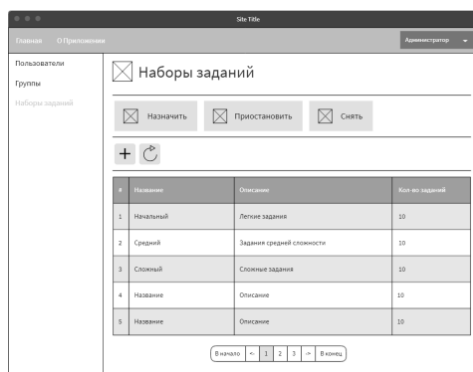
Site Title

Главная О Приложении

Администратор

Пользователи
Группы
Наборы заданий

Наборы заданий

Назначить Приостановить Снять

+

| # | Название | Описание | Кол-во заданий |
|---|---|---|---|
| 1 | Начальный | Легкие задания | 10 |
| 2 | Средний | Задания средней сложности | 10 |
| 3 | Сложный | Сложные задания | 10 |
| 4 | Название | Описание | 10 |
| 5 | Название | Описание | 10 |

В начало <- 1 2 3 -> В конец